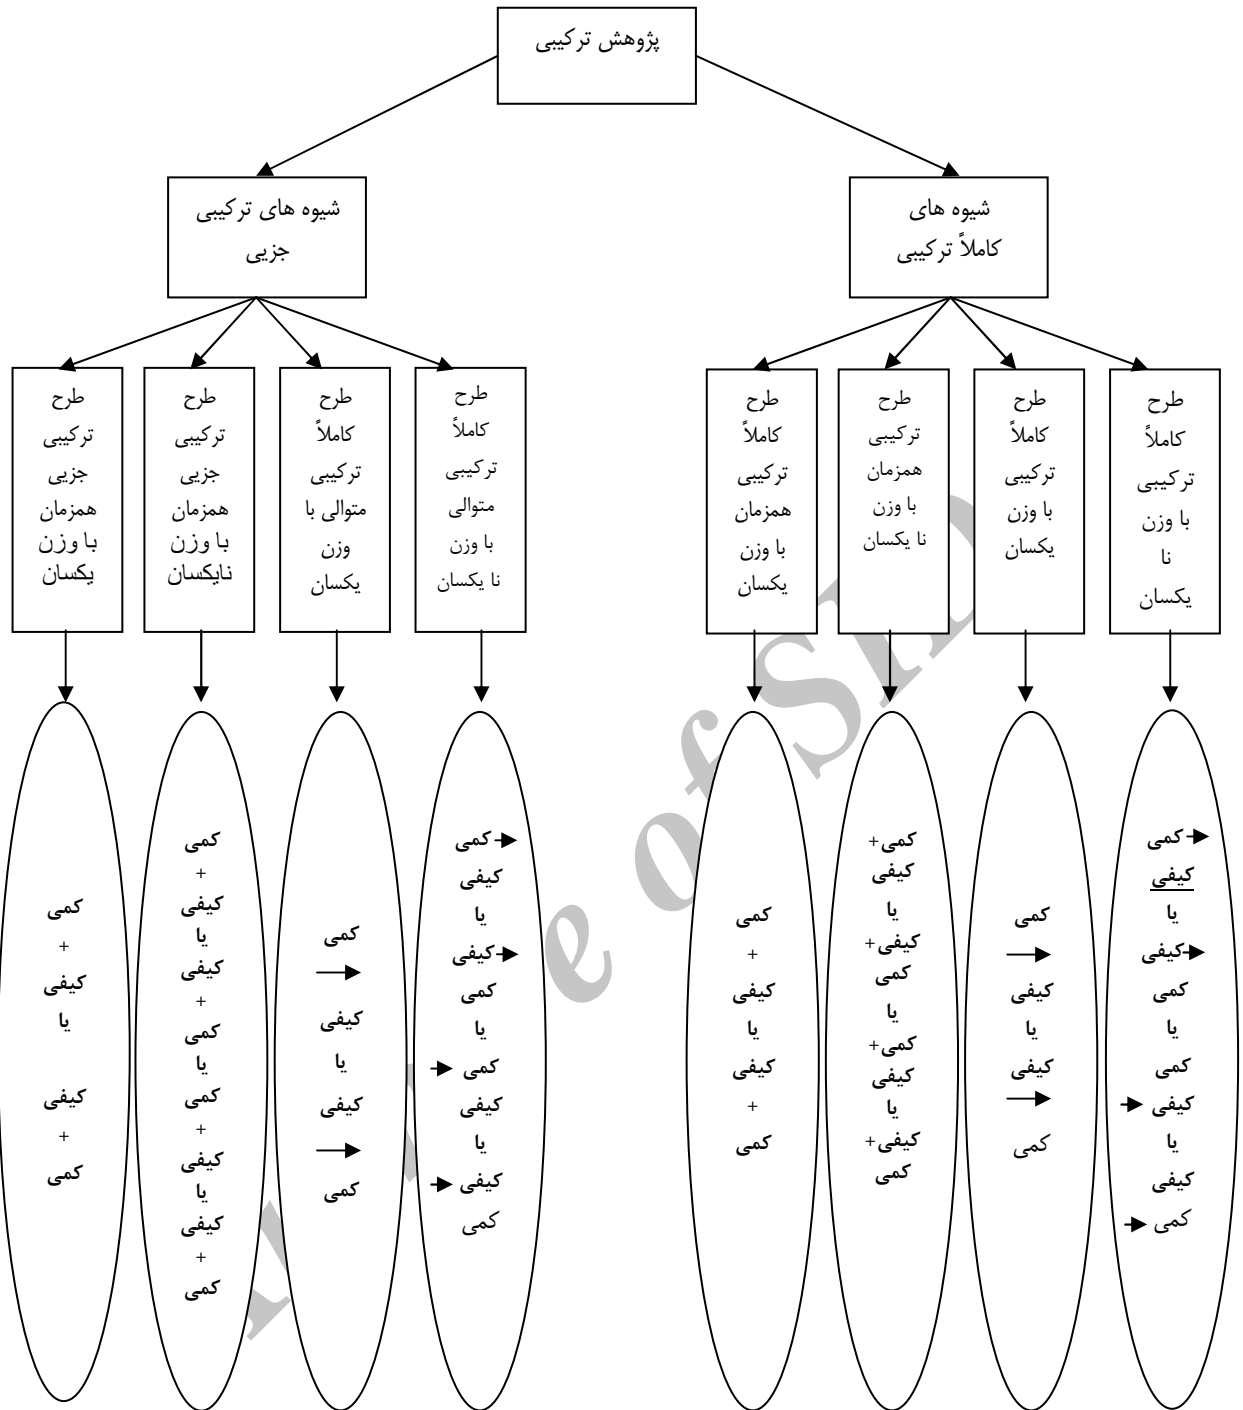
پژوهش ترکیبی

شیوه های کاملاً ترکیبی

شیوه های ترکیبی جزیی

طرح کاملاً ترکیبی با وزن نا یکسان

طرح کاملاً ترکیبی با وزن یکسان

طرح ترکیبی همزمان با وزن نا یکسان

طرح کاملاً ترکیبی همزمان با وزن یکسان

طرح کاملاً ترکیبی متوالی با وزن نا یکسان

طرح کاملاً ترکیبی متوالی با وزن یکسان

طرح ترکیبی جزیی همزمان با وزن نایکسان

طرح ترکیبی جزیی همزمان با وزن یکسان

کمی → کیفی یا کیفی → کمی یا کمی کیفی → یا کیفی کمی →

کمی → کیفی یا کیفی → کمی

کمی+ کیفی یا کیفی+ کمی یا کمی+ کیفی یا کیفی+ کمی

کمی + کیفی یا کیفی + کمی

کمی → کیفی یا کمی → کیفی یا کمی → کیفی یا کیفی → کمی

کمی → کیفی یا کیفی → کمی

کمی + کیفی یا کیفی + کمی یا کمی + کیفی یا کیفی + کمی

کمی + کیفی یا کیفی + کمی